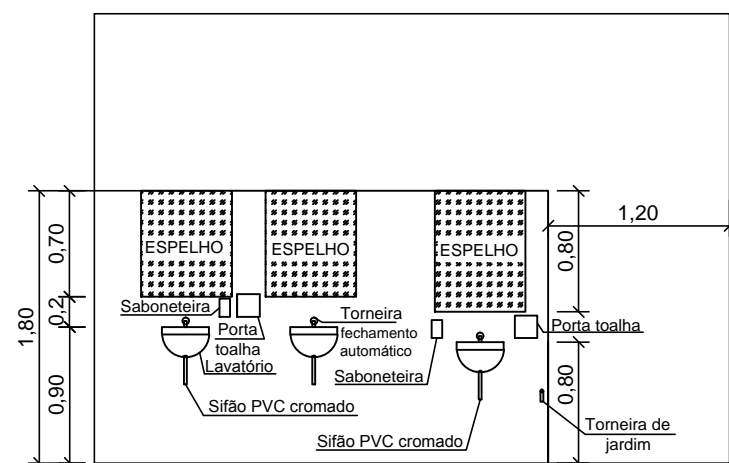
1,80
0,70
0,2
0,90
ESPELHO
ESPELHO
ESPELHO
0,80
1,20
0,80
Saboneteira
Porta toalha
Lavatório
Torneira fechamento automático
Saboneteira
Porta toalha
Sifão PVC cromado
Sifão PVC cromado
Torneira de jardim